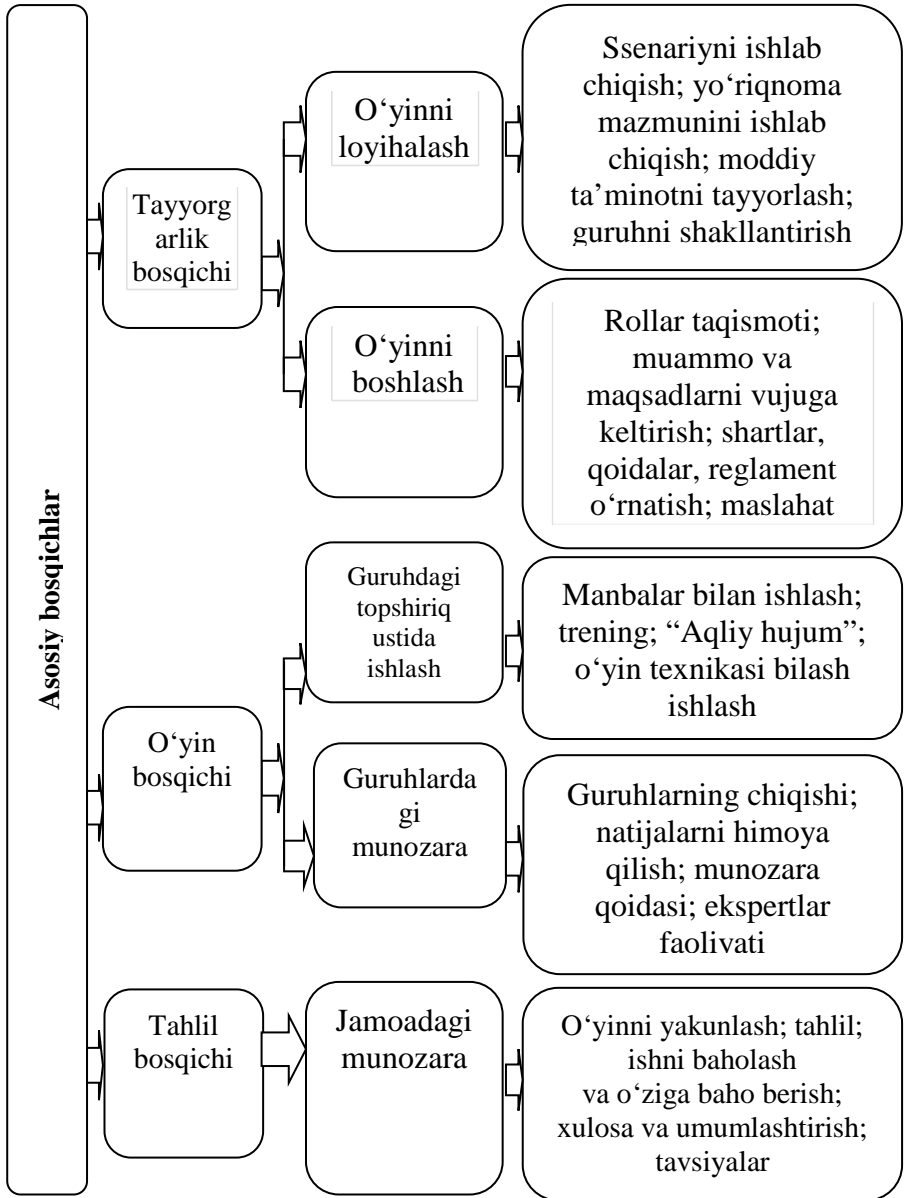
Asosiy bosqichlar

Tayyorg arlik bosqichi

O‘yinni loyihalash

Ssenariyni ishlab chiqish; yo‘riqnoma mazmunini ishlab chiqish; moddiy ta’minotni tayyorlash; guruhni shakllantirish

O‘yinni boshlash

Rollar taqismoti; muammo va maqsadlarni vujuga keltirish; shartlar, qoidalar, reglament o‘rnatish; maslahat

O‘yin bosqichi

Guruhdagi topshiriq ustida ishlash

Manbalar bilan ishlash; trening; “Aqliy hujum”; o‘yin texnikasi bilash ishlash

Guruhlarda gi munozara

Guruhlarning chiqishi; natijalarni himoya qilish; munozara qoidasi; ekspertlar faolivati

Tahlil bosqichi

Jamoadagi munozara

O‘yinni yakunlash; tahlil; ishni baholash va o‘ziga baho berish; xulosa va umumlashtirish; tavsiyalar